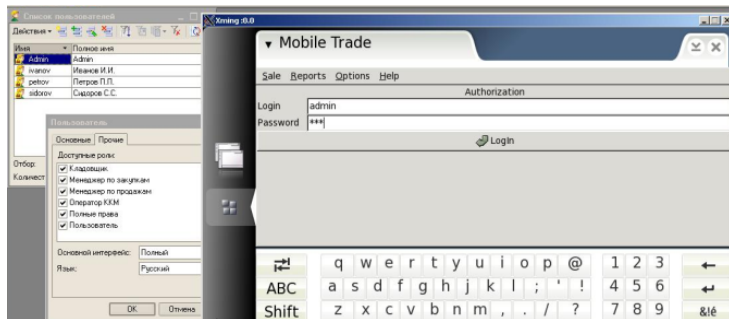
Список пользователей
Действия

| Имя | Полное имя |
|---|---|
| Admin | Admin |
| ivanov | Иванов И.И. |
| petrov | Петров П.П. |
| sidorov | Сидоров С.С. |

Отбор:
Количест

Пользователь
Основные | Прочие
Доступные роли:
Кладовщик
Менеджер по закупкам
Менеджер по продажам
Оператор ККМ
Полные права
Пользователь

Основной интерфейс: Полный
Язык: Русский

OK | Отмена

Xming :0.0

Mobile Trade

Sale Reports Options Help

Authorization
Login admin
Password ***

Login

q w e r t y u i o p @ 1 2 3
ABC a s d f g h j k l ; ' ! 4 5 6
Shift z x c v b n m , . / ? 7 8 9 &lé